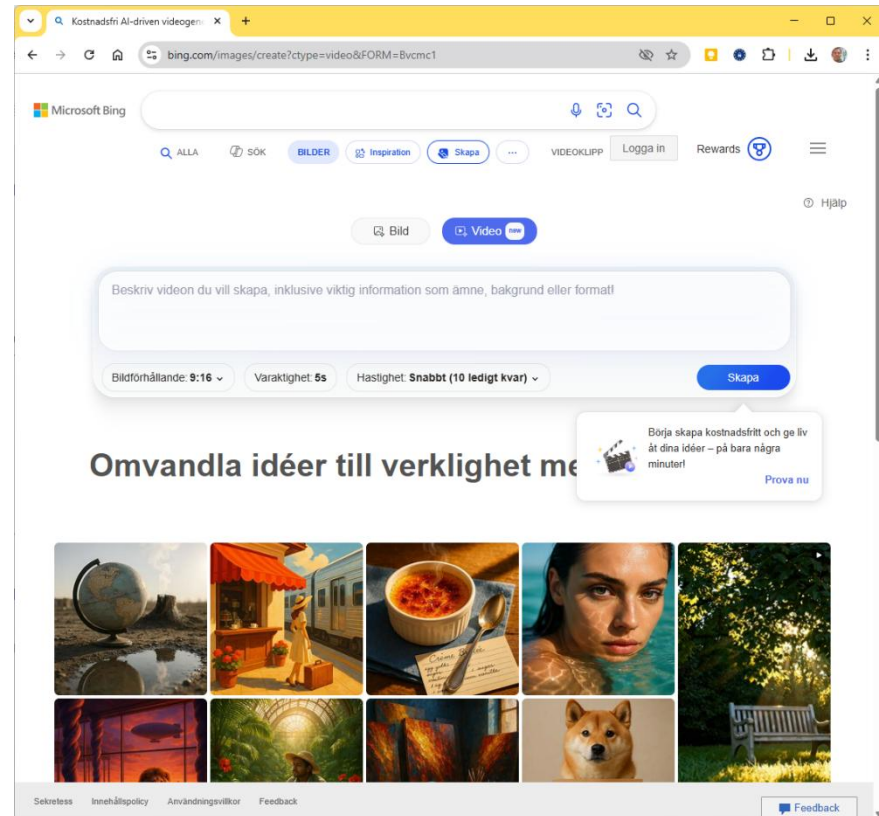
Kostnadsfri AI-driven videogen ×
+
bing.com/images/create?ctype=video&FORM=Bvcmc1

Microsoft Bing

ALLA
SÖK
BILDER
Inspiration
Skapa
...
VIDEOKLIPP
Logga in
Rewards

Hjälp

Bild
Video new

Beskriv videon du vill skapa, inklusive viktig information som ämne, bakgrund eller format!

Bildförhållande: 9:16
Varaktighet: 5s
Hastighet: Snabbt (10 ledigt kvar)
Skapa

Börja skapa kostnadsfritt och ge liv åt dina idéer – på bara några minuter!
Prova nu

Omvandla idéer till verklighet me

Sekretess
Innehållspolicy
Användningsvillkor
Feedback
Feedback